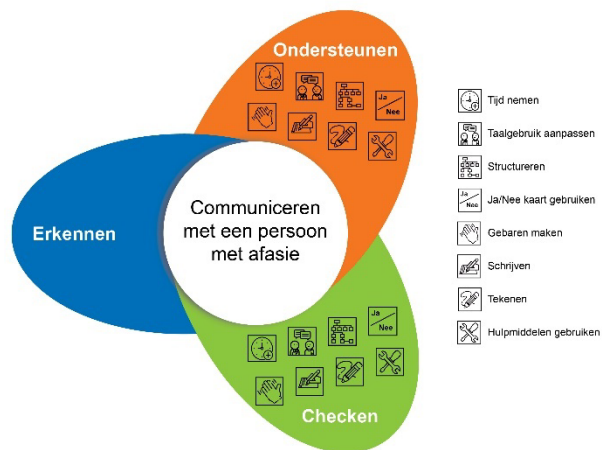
Ondersteunen

Ja
Nee

Erkennen

Communiceren met een persoon met afasie

Ja
Nee

Checken

Tijd nemen

Taalgebruik aanpassen

Structureren

Ja
Nee
Ja/Nee kaart gebruiken

Gebaren maken

Schrijven

Tekenen

Hulpmiddelen gebruiken